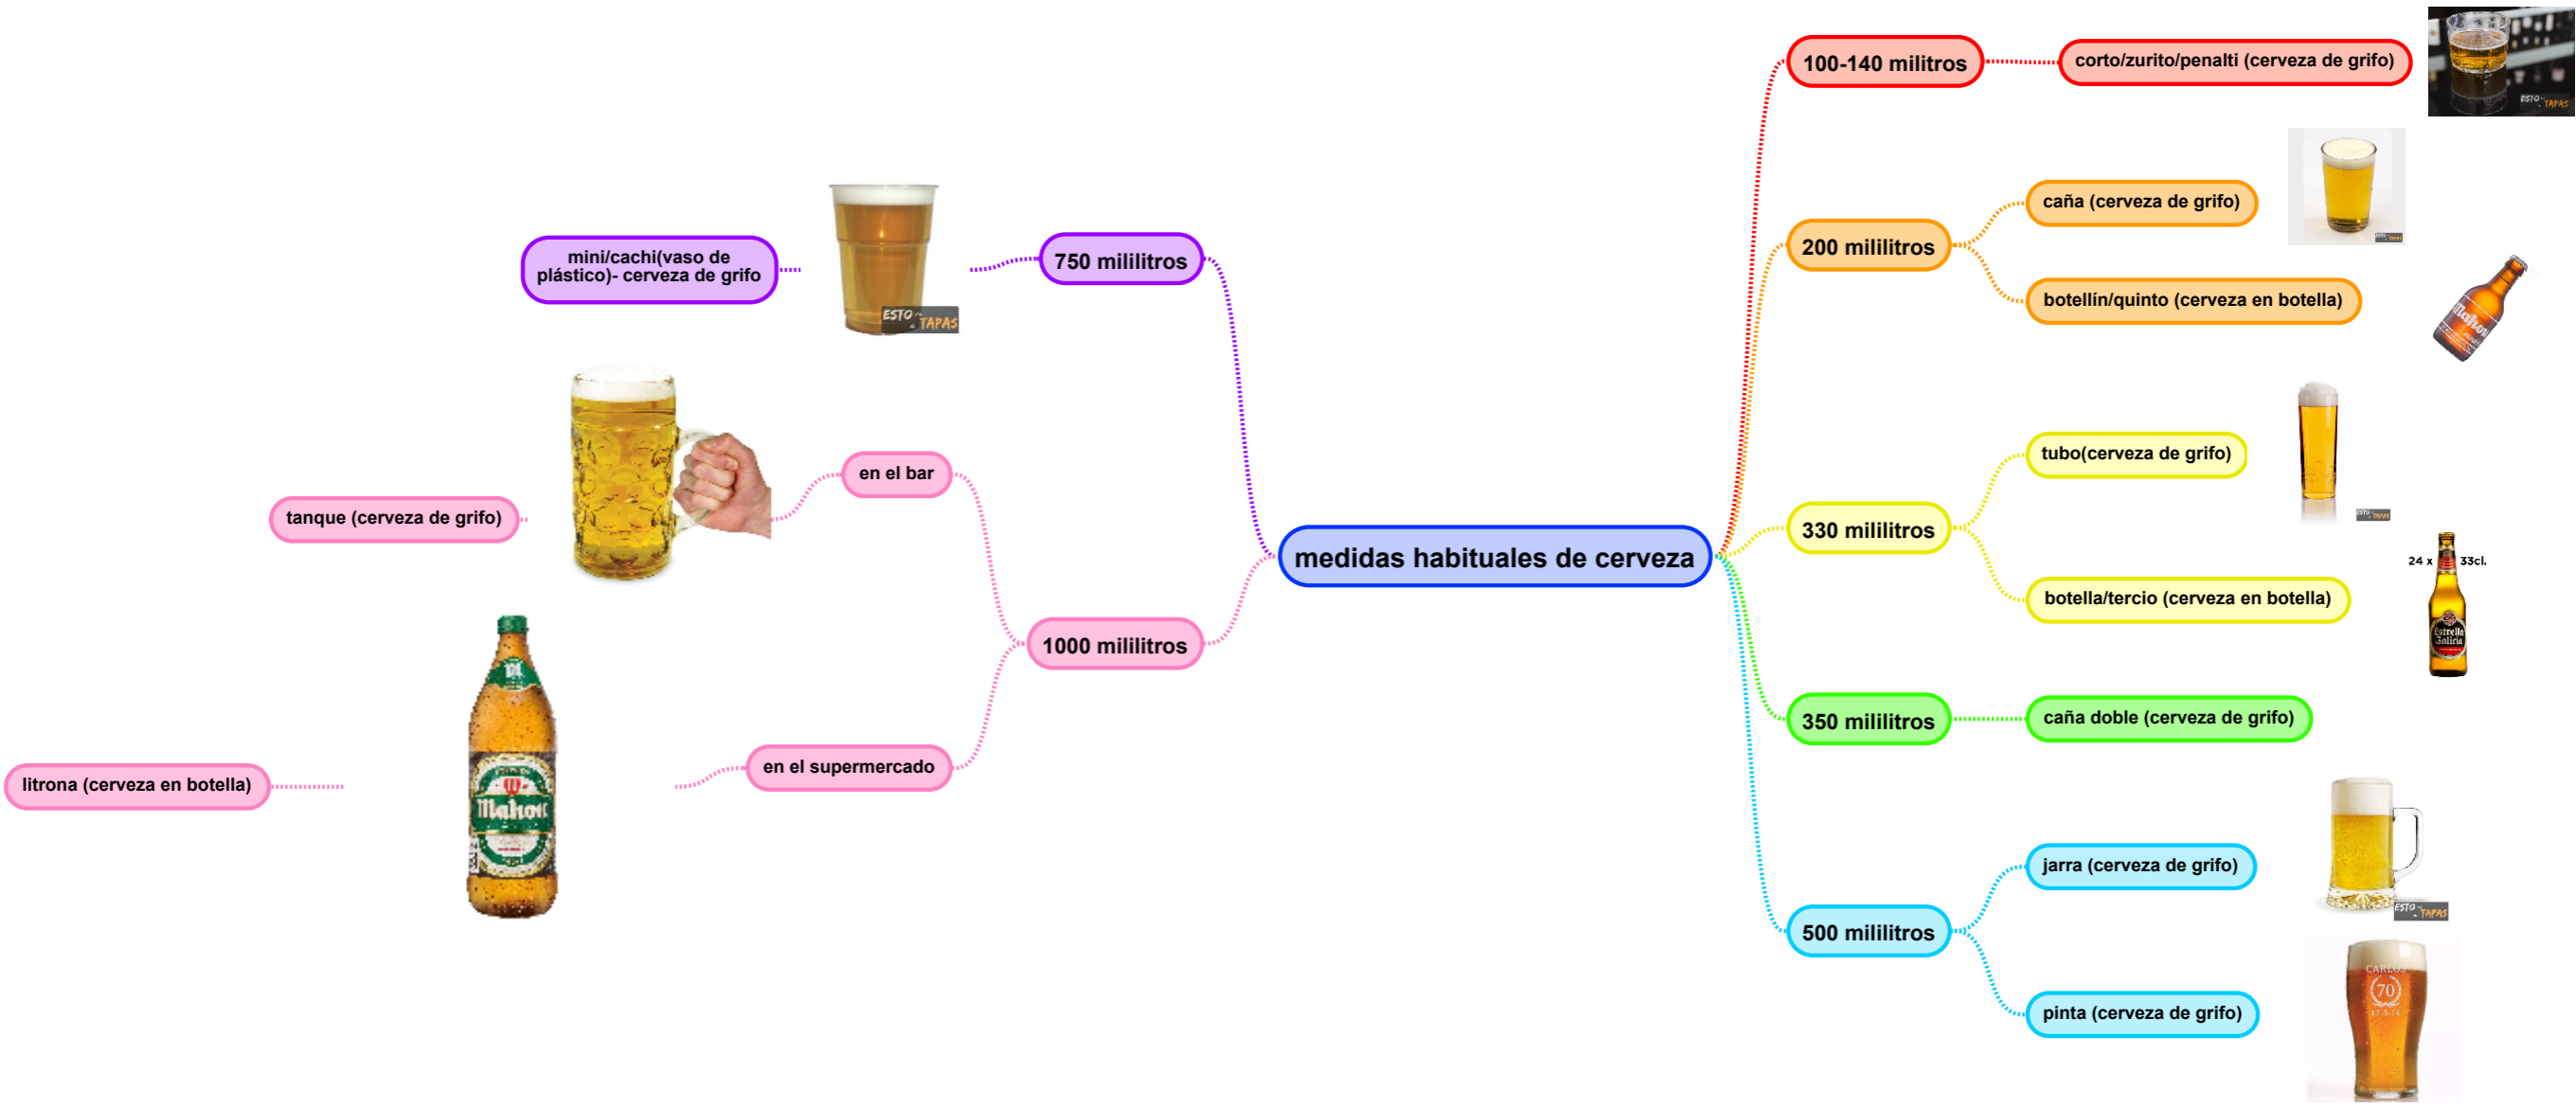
medidas habituales de cerveza

100-140 militros
corto/zurito/penalti (cerveza de grifo)
ESTO TAPAS

200 mililitros
caña (cerveza de grifo)
botellín/quinto (cerveza en botella)
Mahou

330 mililitros
tubo(cerveza de grifo)
ESTO TAPAS
botella/tercio (cerveza en botella)
24 x 33cl.
Estrella Galicia

350 mililitros
caña doble (cerveza de grifo)

500 mililitros
jarra (cerveza de grifo)
ESTO TAPAS
pinta (cerveza de grifo)
CARLOS
70

750 mililitros
mini/cachi(vaso de plástico)- cerveza de grifo
ESTO TAPAS

1000 mililitros
en el bar
tanque (cerveza de grifo)
en el supermercado
litrona (cerveza en botella)
Mahou